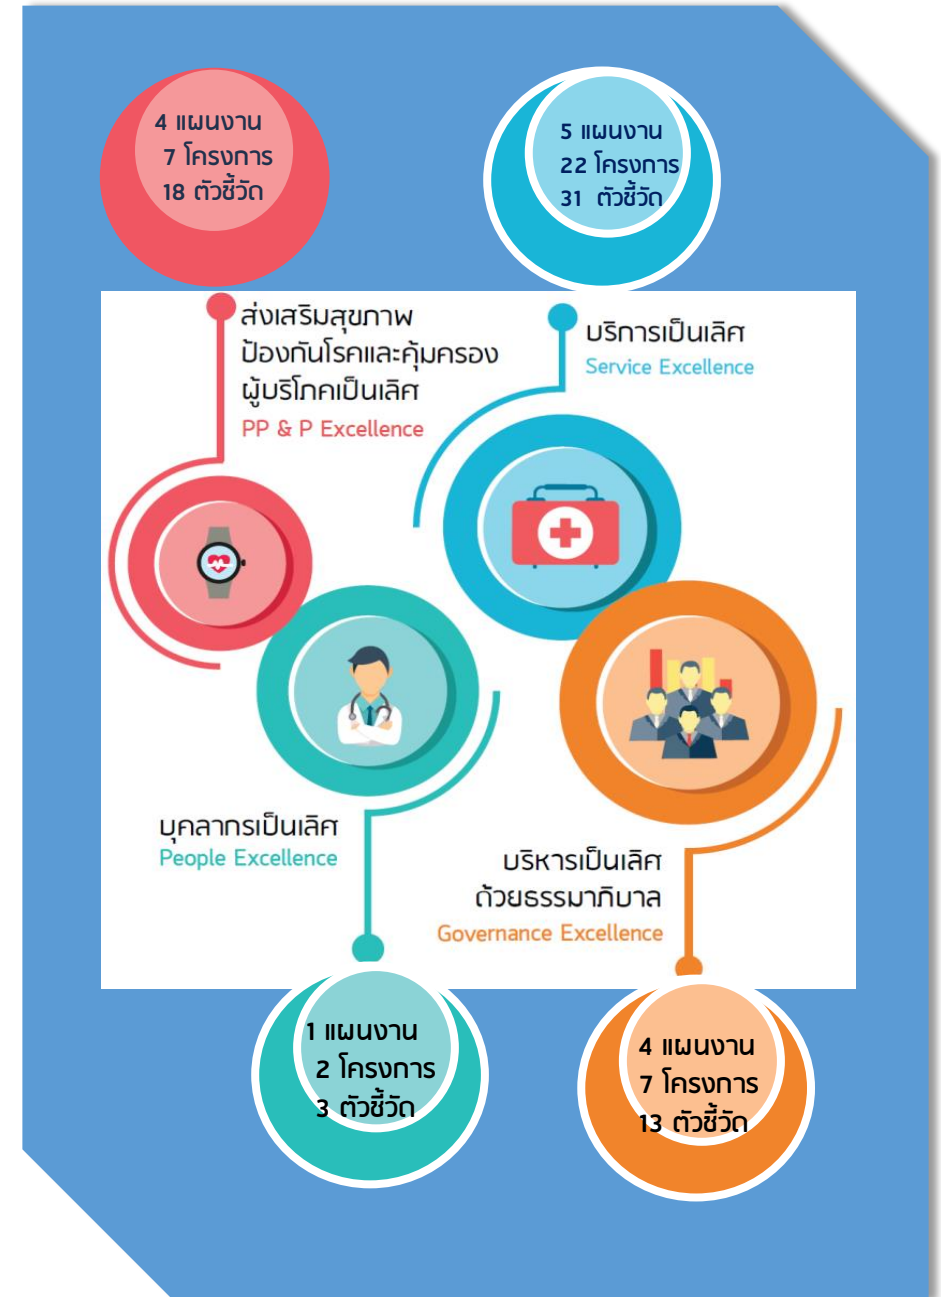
4 แผนงาน
7 โครงการ
18 ตัวชี้วัด

5 แผนงาน
22 โครงการ
31 ตัวชี้วัด

ส่งเสริมสุขภาพ ป้องกันโรคและคุ้มครองผู้บริโภคเป็นเลิศ
PP & P Excellence

บริการเป็นเลิศ
Service Excellence

บุคลากรเป็นเลิศ
People Excellence

บริหารเป็นเลิศ ด้วยธรรมาภิบาล
Governance Excellence

1 แผนงาน
2 โครงการ
3 ตัวชี้วัด

4 แผนงาน
7 โครงการ
13 ตัวชี้วัด